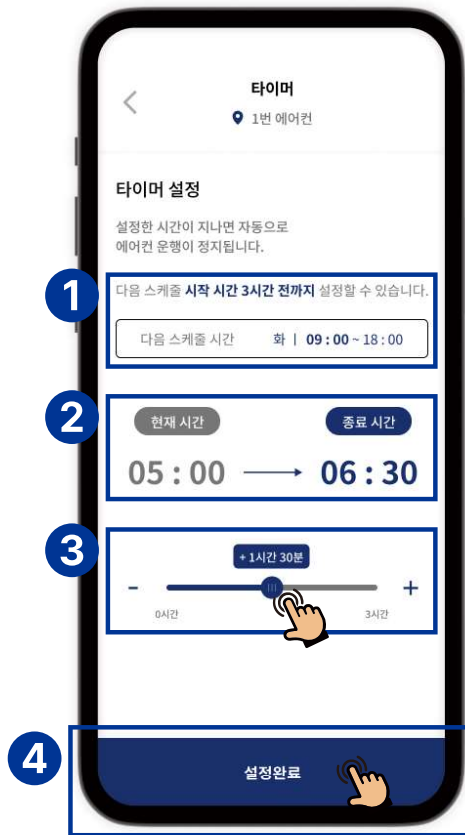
타이머
1번 에어컨

타이머 설정

설정한 시간이 지나면 자동으로 에어컨 운행이 정지됩니다.

1

다음 스케줄 시작 시간 3시간 전까지 설정할 수 있습니다.

다음 스케줄 시간 화 | 09 : 00 ~ 18 : 00

2

현재 시간
종료 시간
05 : 00 → 06 : 30

3

+ 1시간 30분
−
+
0시간
3시간

4

설정완료